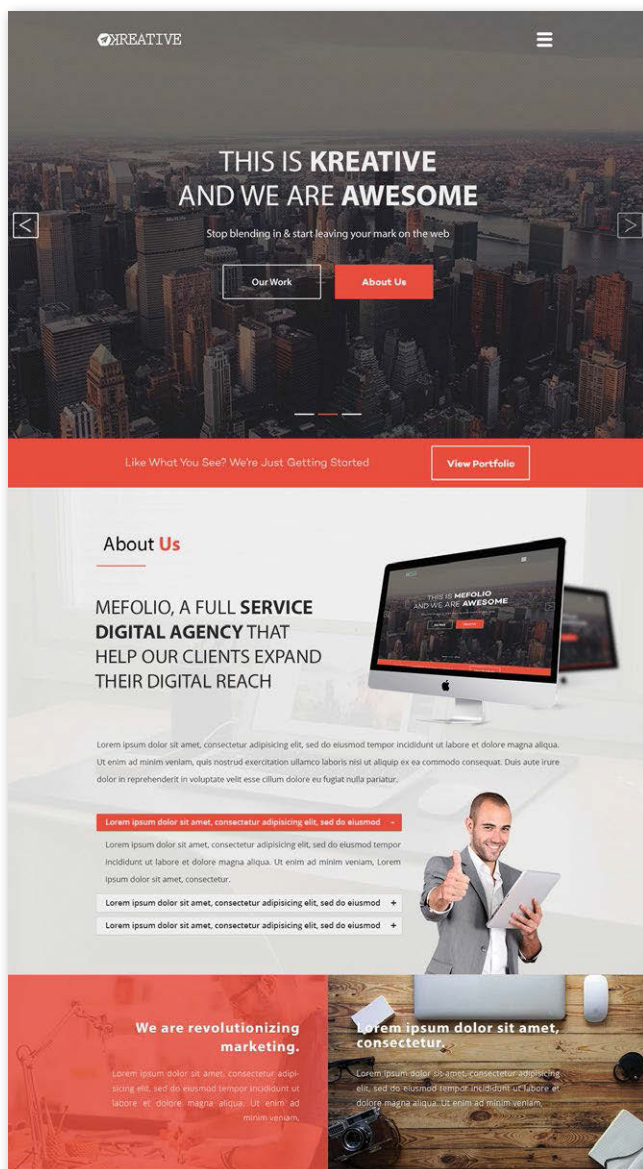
KREATIVE

THIS IS **KREATIVE**
AND WE ARE **AWESOME**

Stop blending in & start leaving your mark on the web

Our Work

About Us

Like What You See? We're Just Getting Started

View Portfolio

About **Us**

MEFOLIO, A FULL **SERVICE DIGITAL AGENCY** THAT HELP OUR CLIENTS EXPAND THEIR DIGITAL REACH

THIS IS MEFOLIO AND WE ARE AWESOME

Lorem ipsum dolor sit amet, consectetur adipisicing elit, sed do eiusmod tempor incididunt ut labore et dolore magna aliqua. Ut enim ad minim veniam, quis nostrud exercitation ullamco laboris nisi ut aliquip ex ea commodo consequat. Duis aute irure dolor in reprehenderit in voluptate velit esse cillum dolore eu fugiat nulla pariatur.

Lorem ipsum dolor sit amet, consectetur adipisicing elit, sed do eiusmod -

Lorem ipsum dolor sit amet, consectetur adipisicing elit, sed do eiusmod tempor incididunt ut labore et dolore magna aliqua. Ut enim ad minim veniam, Lorem ipsum dolor sit amet, consectetur.

Lorem ipsum dolor sit amet, consectetur adipisicing elit, sed do eiusmod +

Lorem ipsum dolor sit amet, consectetur adipisicing elit, sed do eiusmod +

We are revolutionizing marketing.

Lorem ipsum dolor sit amet, consectetur adipisicing elit, sed do eiusmod tempor incididunt ut labore et dolore magna aliqua. Ut enim ad minim veniam,

Lorem ipsum dolor sit amet, consectetur.

Lorem ipsum dolor sit amet, consectetur adipisicing elit, sed do eiusmod tempor incididunt ut labore et dolore magna aliqua. Ut enim ad minim veniam.